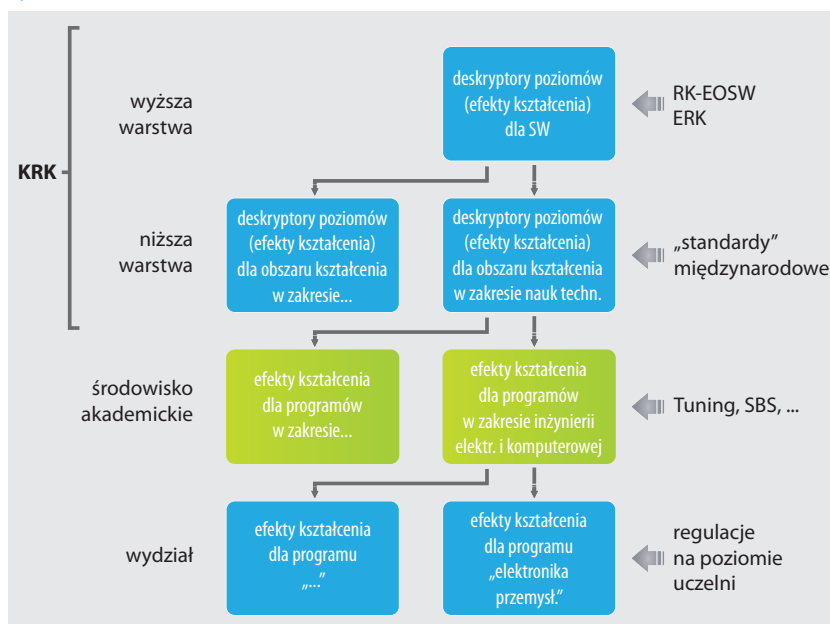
KRK

wyższa warstwa

deskryptory poziomów (efekty kształcenia) dla SW

RK-EOSW
ERK

niższa warstwa

deskryptory poziomów (efekty kształcenia) dla obszaru kształcenia w zakresie...

deskryptory poziomów (efekty kształcenia) dla obszaru kształcenia w zakresie nauk techn.

„standardy” międzynarodowe

środowisko akademickie

efekty kształcenia dla programów w zakresie...

efekty kształcenia dla programów w zakresie inżynierii elektr. i komputerowej

Tuning, SBS, ...

wydział

efekty kształcenia dla programu „...”

efekty kształcenia dla programu „elektronika przemysł.”

regulacje na poziomie uczelni